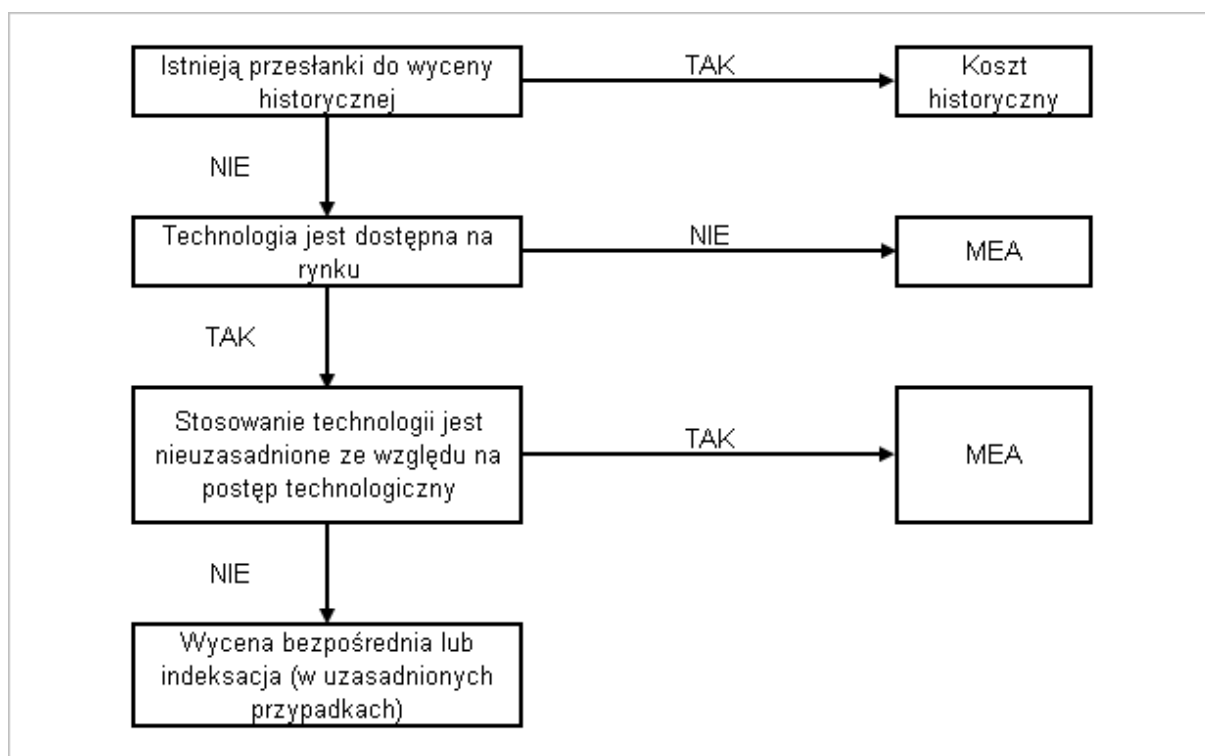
Istnieją przesłanki do wyceny historycznej

TAK

Koszt historyczny

NIE

Technologia jest dostępna na rynku

NIE

MEA

TAK

Stosowanie technologii jest nieuzasadnione ze względu na postęp technologiczny

TAK

MEA

NIE

Wycena bezpośrednia lub indeksacja (w uzasadnionych przypadkach)